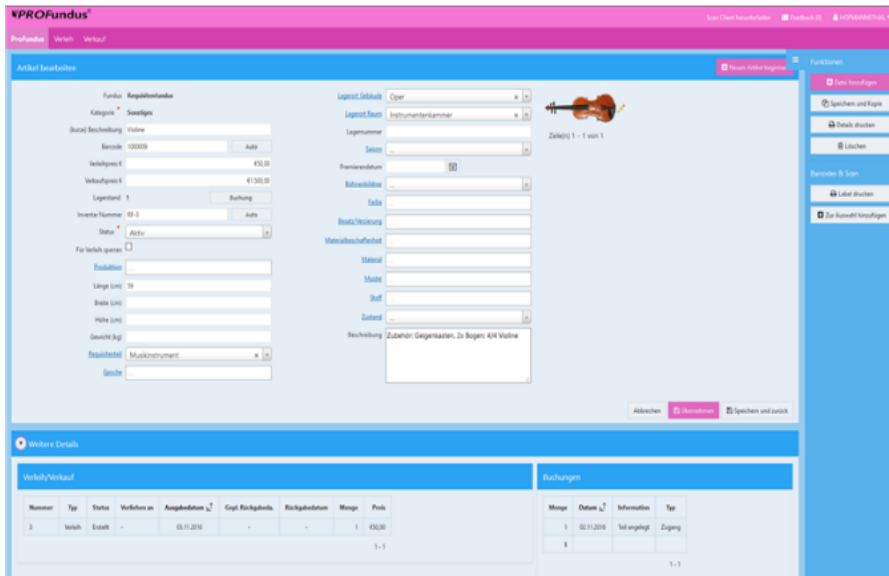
PROFundus

Scan Client herunterladen Feedback (0) HOFMANNTHAL

ProFundus Verleih Verkauf

Artikel bearbeiten

Neuen Artikel beginnen

Funktionen

Foto hinzufügen

Speichern und Kopie

Details drucken

Löschen

Barcodes & Scan

Label drucken

Zur Auswahl hinzufügen

Fundus Requisitenfundus

Kategorie * Sonstiges

(kurze) Beschreibung Violine

Barcode 100009 Auto

Verleihpreis € €50,00

Verkaufspreis € €1.500,00

Lagerstand 1 Buchung

Inventar Nummer RF-3 Auto

Status * Aktiv

Für Verleih sperren

Produktion

Länge (cm) 59

Breite (cm)

Höhe (cm)

Gewicht (kg)

Requisitenteil Musikinstrument

Epoche

Lagerort Gebäude Oper

Lagerort Raum Instrumentenkammer

Lagernummer

Saison ...

Premierendatum

Bühnenbildner ...

Farbe

Besatz/Verzierung

Materialbeschaffenheit

Material

Muster

Stoff

Zustand ...

Beschreibung Zubehör: Geigenkasten, 2x Bogen: 4/4 Violine

Zeile(n) 1 - 1 von 1

Abbrechen Übernehmen Speichern und zurück

Weitere Details

Verleih/Verkauf

| Nummer | Typ | Status | Verliehen an | Ausgabedatum | Gepl. Rückgabeda. | Rückgabedatum | Menge | Preis |
|---|---|---|---|---|---|---|---|---|
| 3 | Verleih | Erstellt | - | 03.11.2016 | - | - | 1 | €50,00 |

1 - 1

Buchungen

| Menge | Datum | Information | Typ |
|---|---|---|---|
| 1 | 02.11.2016 | Teil angelegt | Zugang |
| 1 | | | |

1 - 1